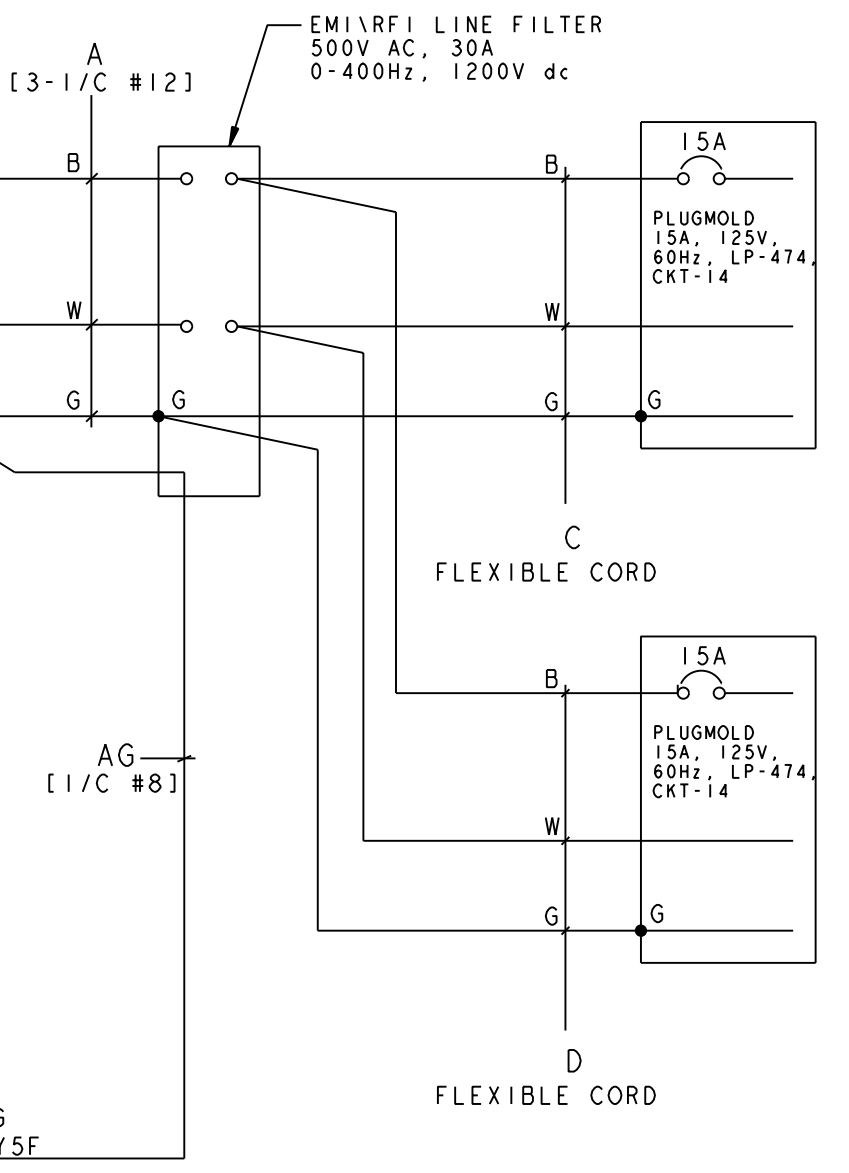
EMI\RFI LINE FILTER
500V AC, 30A
0-400Hz, 1200V dc

A
[3-1/C #12]

B
W
G
G

B
W
G

15A

PLUGMOLD
15A, 125V,
60Hz, LP-474,
CKT-14

G

C
FLEXIBLE CORD

15A

B

PLUGMOLD
15A, 125V,
60Hz, LP-474,
CKT-14

AG
[1/C #8]

W
G
G

D
FLEXIBLE CORD

G
/5F